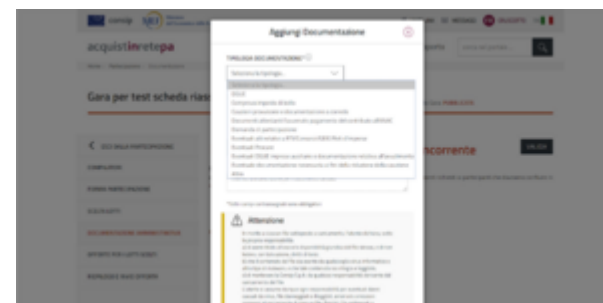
consip

acquistinretepa

Gara per test scheda rias

Aggiungi Documentazione

TIPOLOGIA DOCUMENTAZIONE

Seleziona la tipologia...

Seleziona la tipologia...
DGUE
Contributo
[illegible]
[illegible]
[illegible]
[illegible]
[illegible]
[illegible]
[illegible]
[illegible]
Altro

Attenzione

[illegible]

PUBBLICATA

concorrente

COMUNICAZIONI
FORMA PARTECIPAZIONE
SOGGETTI
DOCUMENTAZIONE AMMINISTRATIVA
OFFERTA PER LOTTI SCELTI
RIEPILOGO PER OFFERTA